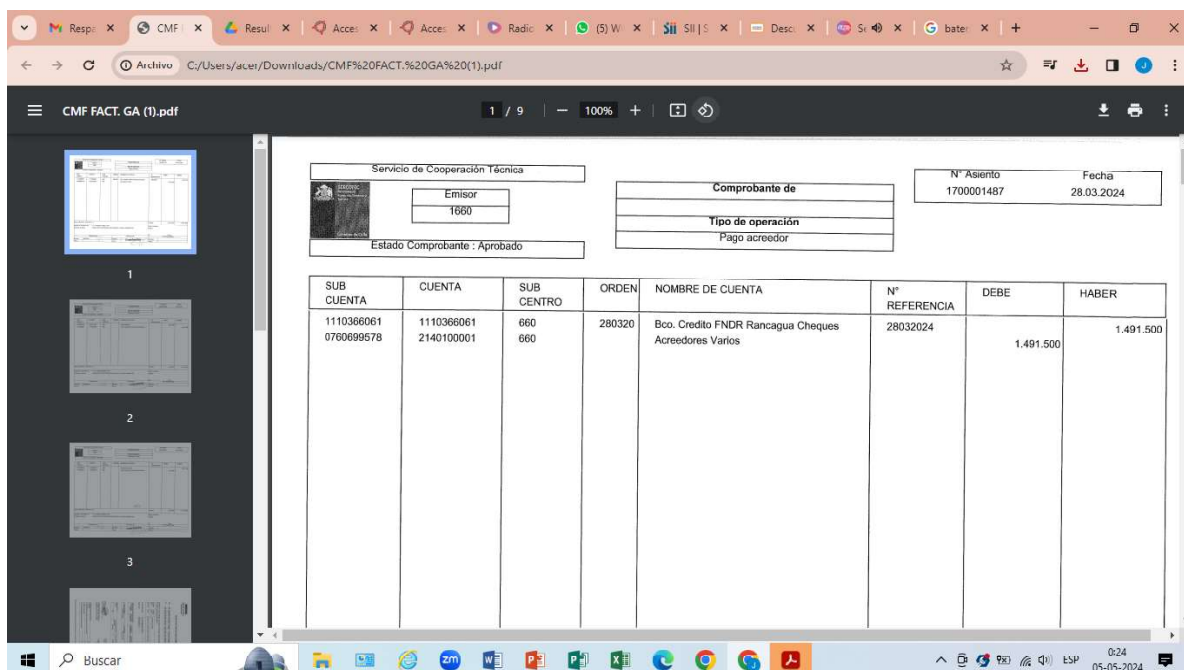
M Respu × CMF × Resul × Acce × Acce × Radio × (5) W × SII | S × Desc × S × bater × +

Archivo C:/Users/acer/Downloads/CMF%20FACT.%20GA%20(1).pdf

CMF FACT. GA (1).pdf

1 / 9 | — 100% +

1

2

3

Servicio de Cooperación Técnica

Emisor
1660

Estado Comprobante : Aprobado

Comprobante de

Tipo de operación
Pago acreedor

N° Asiento
1700001487

Fecha
28.03.2024

| SUB CUENTA | CUENTA | SUB CENTRO | ORDEN | NOMBRE DE CUENTA | N° REFERENCIA | DEBE | HABER |
|---|---|---|---|---|---|---|---|
| 1110366061 | 1110366061 | 660 | 280320 | Bco. Credito FNDR Rancagua Cheques | 28032024 | | 1.491.500 |
| 0760699578 | 2140100001 | 660 | | Acreedores Varios | | 1.491.500 | |

Buscar

ESP 0:24 05-05-2024